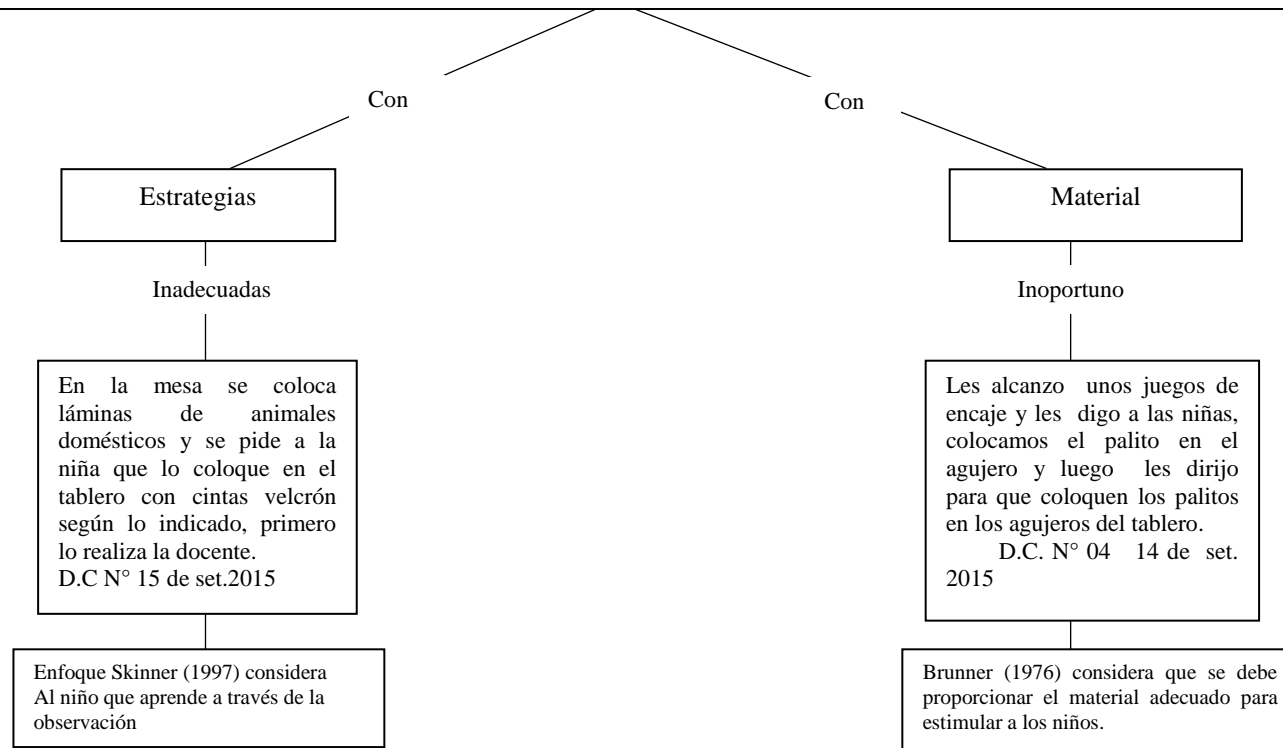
Con

Estrategias

Inadecuadas

En la mesa se coloca láminas de animales domésticos y se pide a la niña que lo coloque en el tablero con cintas velcrón según lo indicado, primero lo realiza la docente. D.C N° 15 de set.2015

Enfoque Skinner (1997) considera Al niño que aprende a través de la observación

Con

Material

Inoportuno

Les alcanzo unos juegos de encaje y les digo a las niñas, colocamos el palito en el agujero y luego les dirijo para que coloquen los palitos en los agujeros del tablero. D.C. N° 04 14 de set. 2015

Brunner (1976) considera que se debe proporcionar el material adecuado para estimular a los niños.